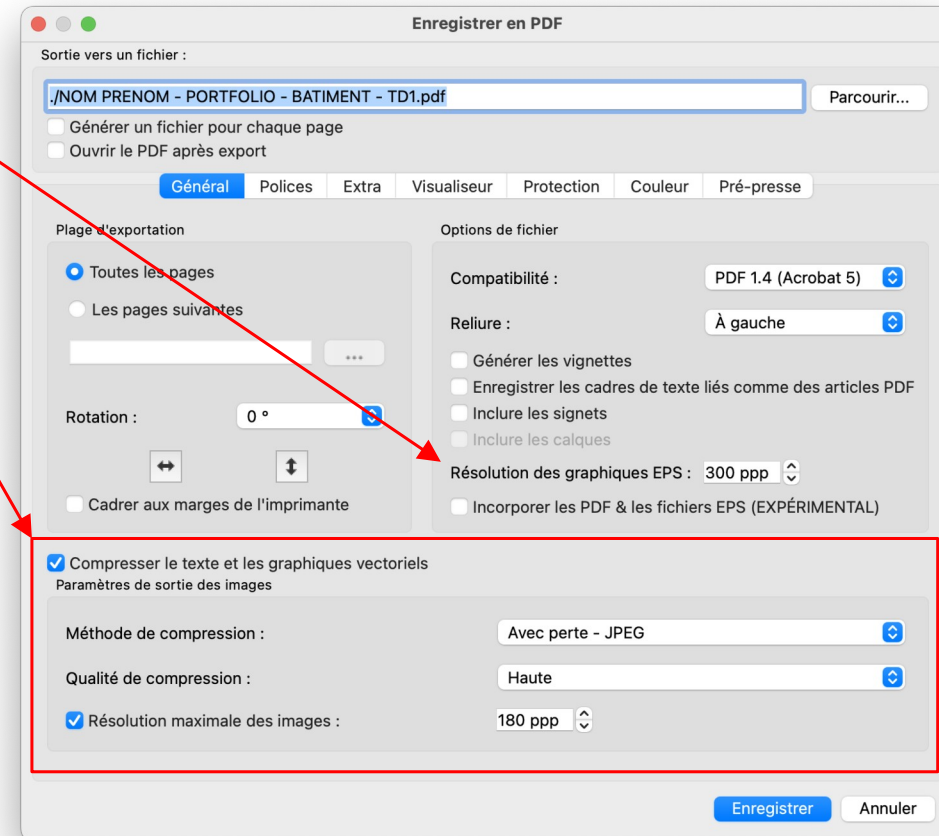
Enregistrer en PDF

Sortie vers un fichier :

./NOM PRENOM - PORTFOLIO - BATIMENT - TD1.pdf

Parcourir...

Générer un fichier pour chaque page

Ouvrir le PDF après export

Général | Polices | Extra | Visualiseur | Protection | Couleur | Pré-presse

Plage d'exportation

Toutes les pages

Les pages suivantes

...

Rotation : 0 °

Cadrer aux marges de l'imprimante

Options de fichier

Compatibilité : PDF 1.4 (Acrobat 5)

Reliure : À gauche

Générer les vignettes

Enregistrer les cadres de texte liés comme des articles PDF

Inclure les signets

Inclure les calques

Résolution des graphiques EPS : 300 ppp

Incorporer les PDF & les fichiers EPS (EXPÉRIMENTAL)

Compresser le texte et les graphiques vectoriels

Paramètres de sortie des images

Méthode de compression : Avec perte - JPEG

Qualité de compression : Haute

Résolution maximale des images : 180 ppp

Enregistrer

Annuler